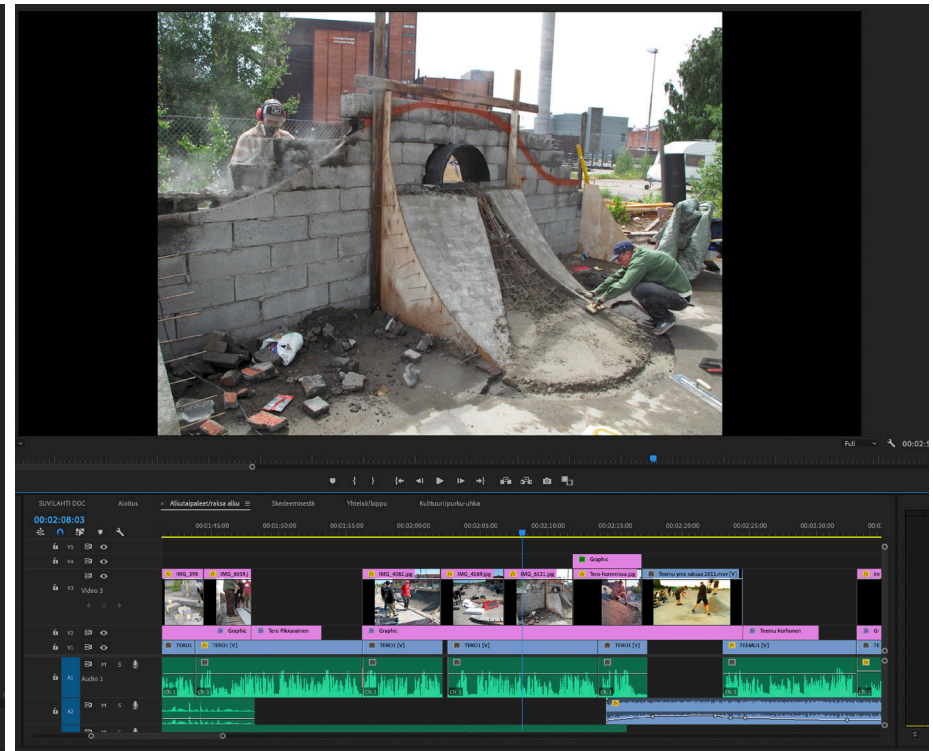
Full 00:02:5

SUVILAHTI DOC Aloitus × Alkutaipaleet/raksa alku ≡ Skedeemisestä Yhteisö/loppu Kulttuuri/purku-uhka

00:02:08:03

00:01:45:00 00:01:50:00 00:01:55:00 00:02:00:00 00:02:05:00 00:02:10:00 00:02:15:00 00:02:20:00 00:02:25:00 00:02:30:00

V5
V4
V3 Video 3
V2
V1
A1 M S Audio 1
A2 M S

Graphic
IMG_398 IMG_0059. IMG_4082.jpg IMG_4169.jpg IMG_6121.jpg Tero-hommissa.jpg Teemu ym rakaaa 2011.mov [V] Im
Graphic Tero Pikkarainen Graphic Teemu Korhonen Gr
TERO1 TERO1 [V] TERO1 [V] TERO1 [V] TERO1 TEEMU1 [V] TE